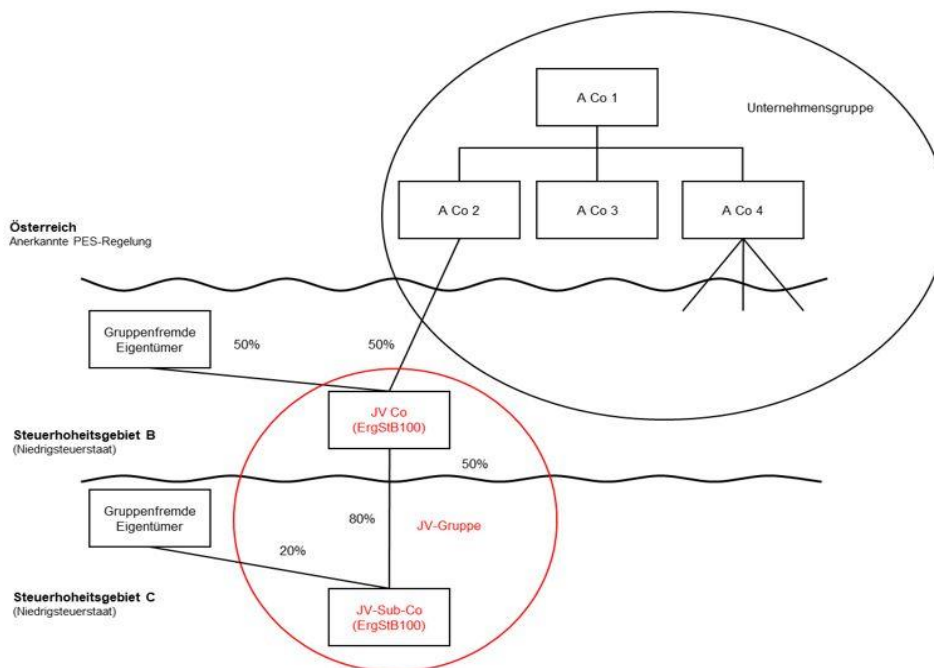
A Co 1

Unternehmensgruppe

A Co 2

A Co 3

A Co 4

Österreich
Anerkannte PES-Regelung

Gruppenfremde Eigentümer

50%

50%

JV Co (ErgStB100)

Steuerhoheitsgebiet B
(Niedrigsteuerstaat)

50%

Gruppenfremde Eigentümer

80%

JV-Gruppe

20%

Steuerhoheitsgebiet C
(Niedrigsteuerstaat)

JV-Sub-Co (ErgStB100)